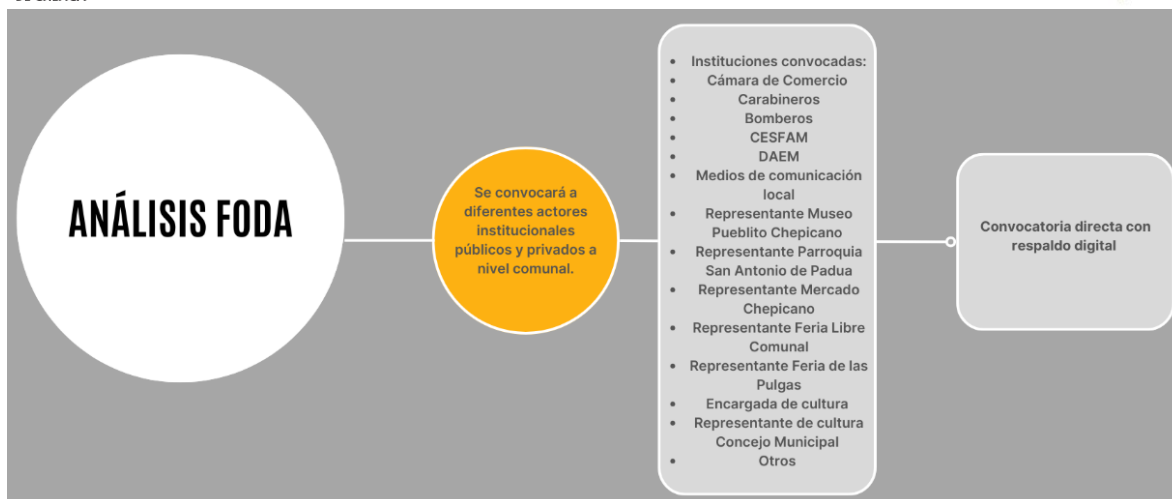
ANÁLISIS FODA

Se convocará a diferentes actores institucionales públicos y privados a nivel comunal.

- Instituciones convocadas:
- Cámara de Comercio
- Carabineros
- Bomberos
- CESFAM
- DAEM
- Medios de comunicación local
- Representante Museo Pueblito Chepicano
- Representante Parroquia San Antonio de Padua
- Representante Mercado Chepicano
- Representante Feria Libre Comunal
- Representante Feria de las Pulgas
- Encargada de cultura
- Representante de cultura Concejo Municipal
- Otros

Convocatoria directa con respaldo digital